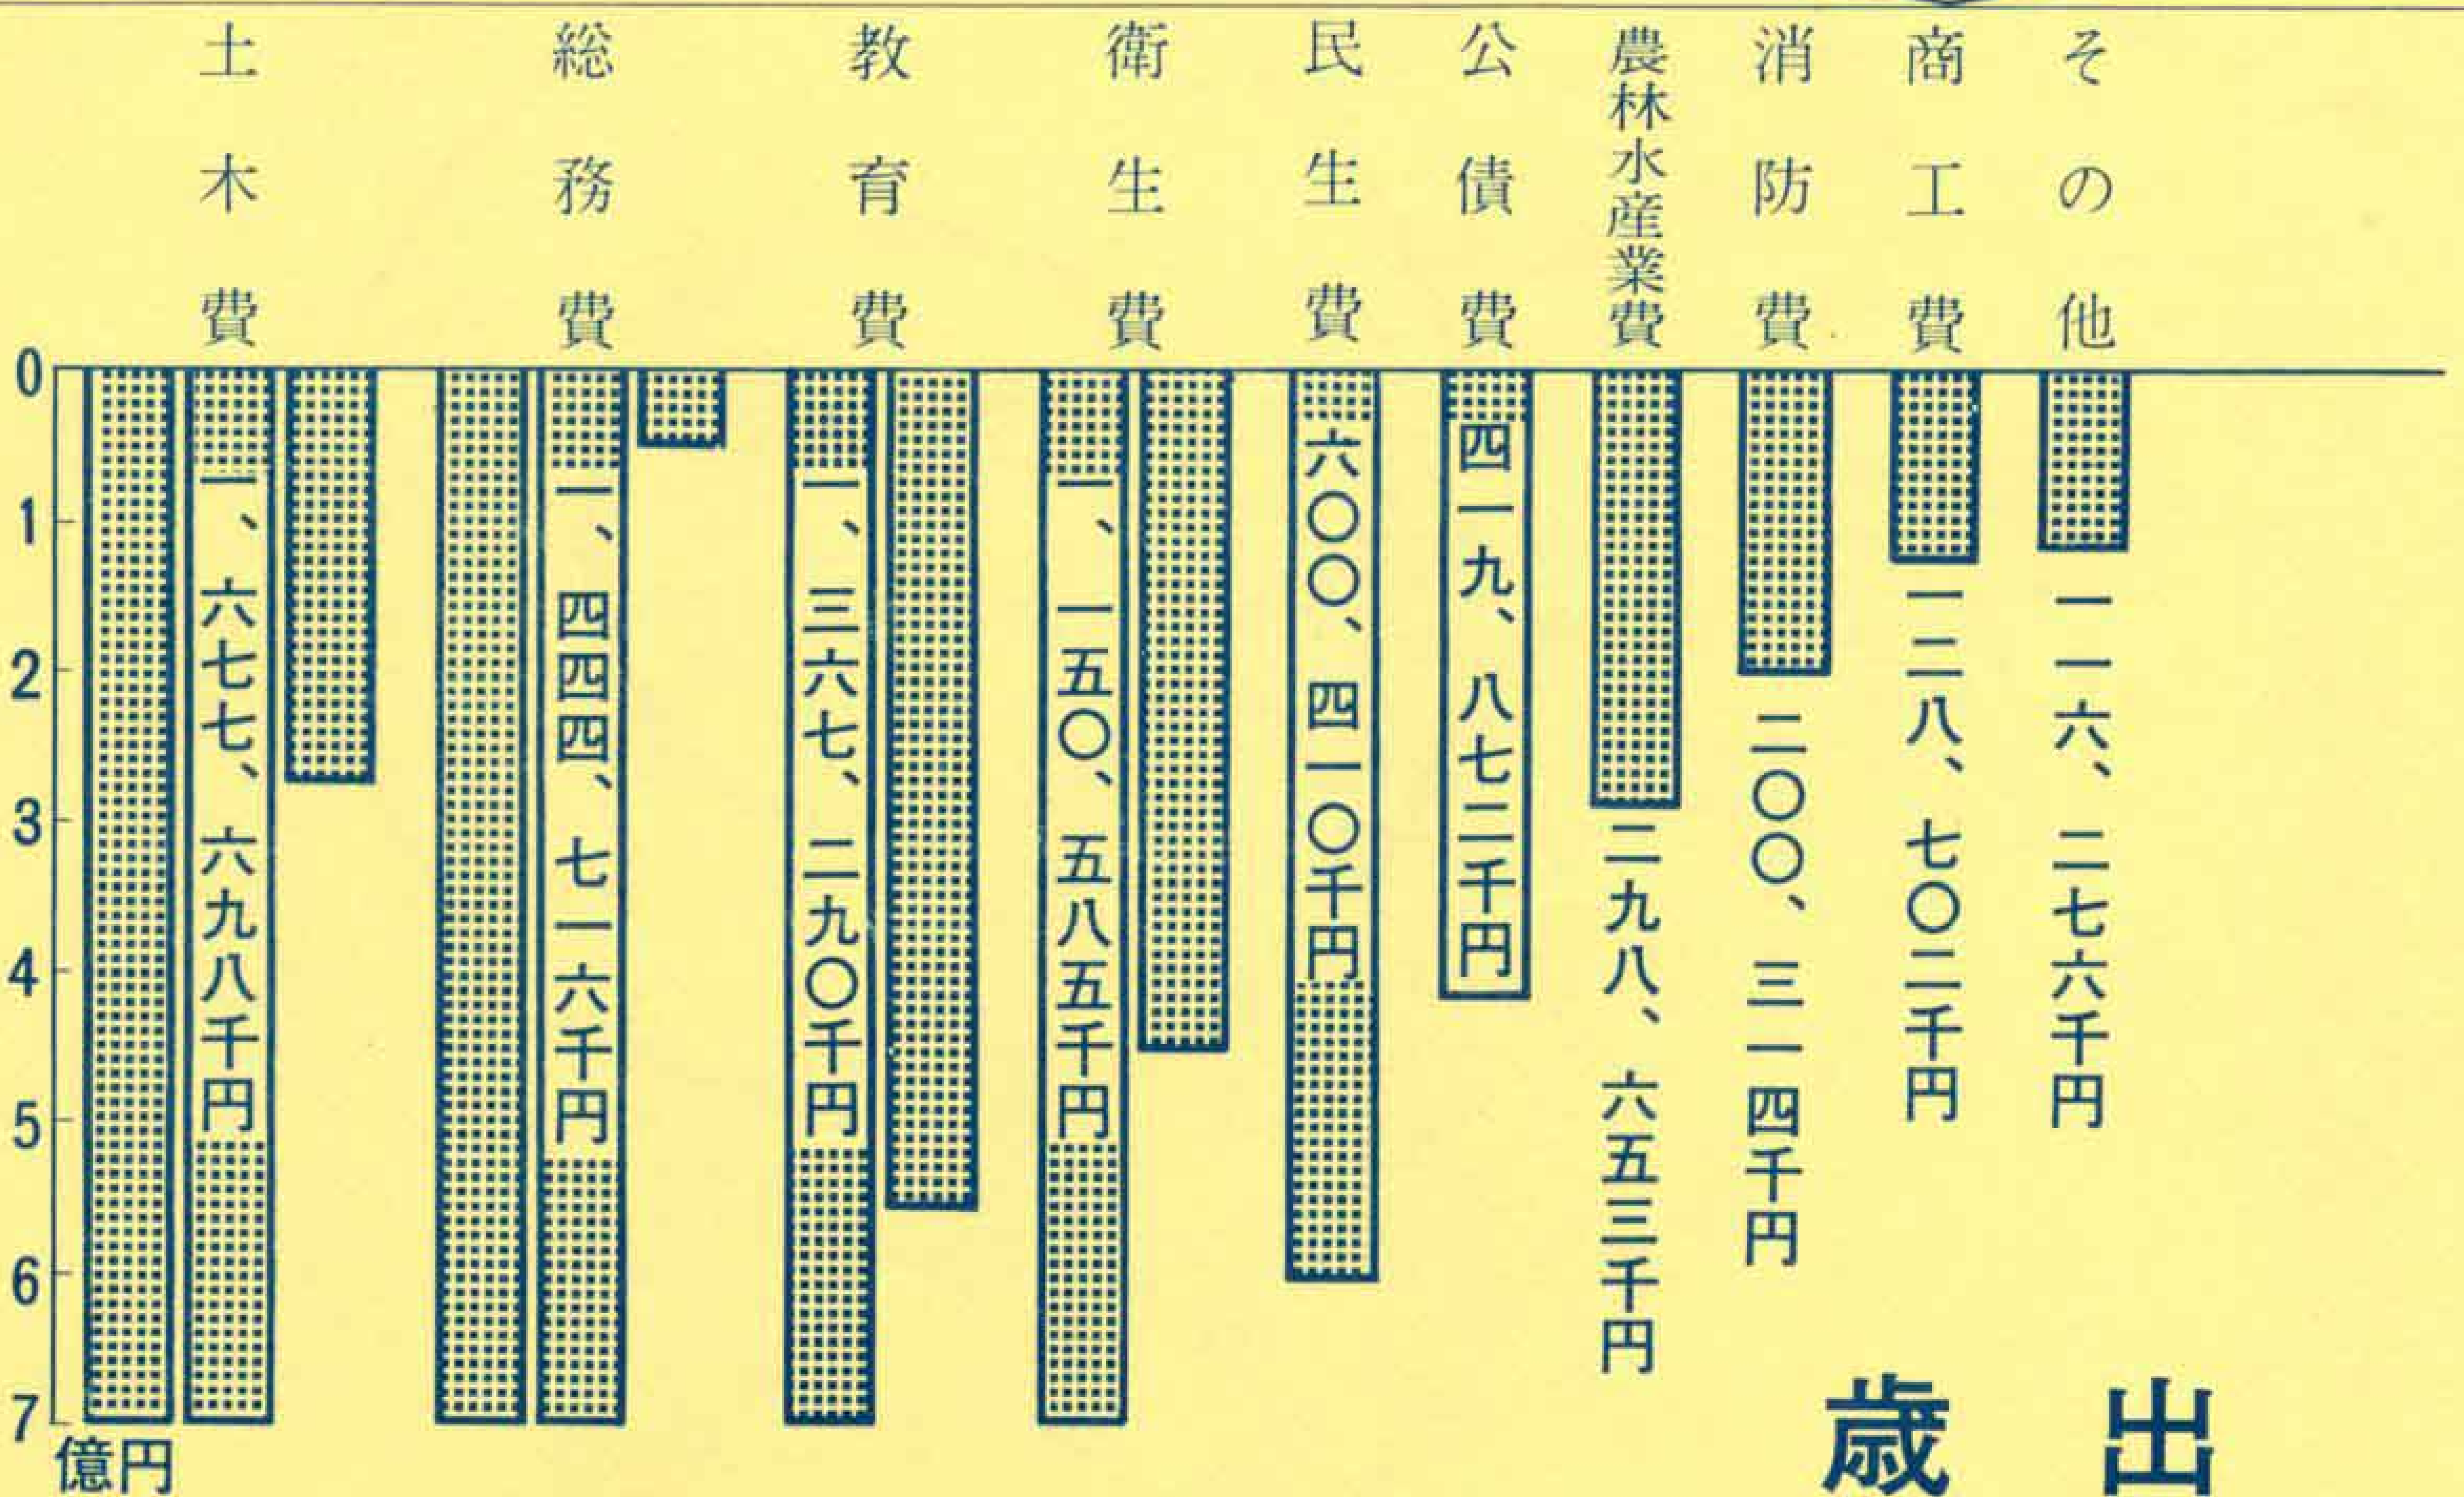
土木費

総務費

教育費

衛生費

民生費

公債費

農林水産業費

消防費

商工費

その他

0
1
2
3
4
5
6
7
億円

一、六七七、六九八千円

一、四四四、七一六千円

一、三六七、二九〇千円

一、一五〇、五八五千円

六〇〇、四一〇千円

四一九、八七二千円

二九八、六五三千円

二〇〇、三一四千円

一二八、七〇二千円

一一六、二七六千円

歳出